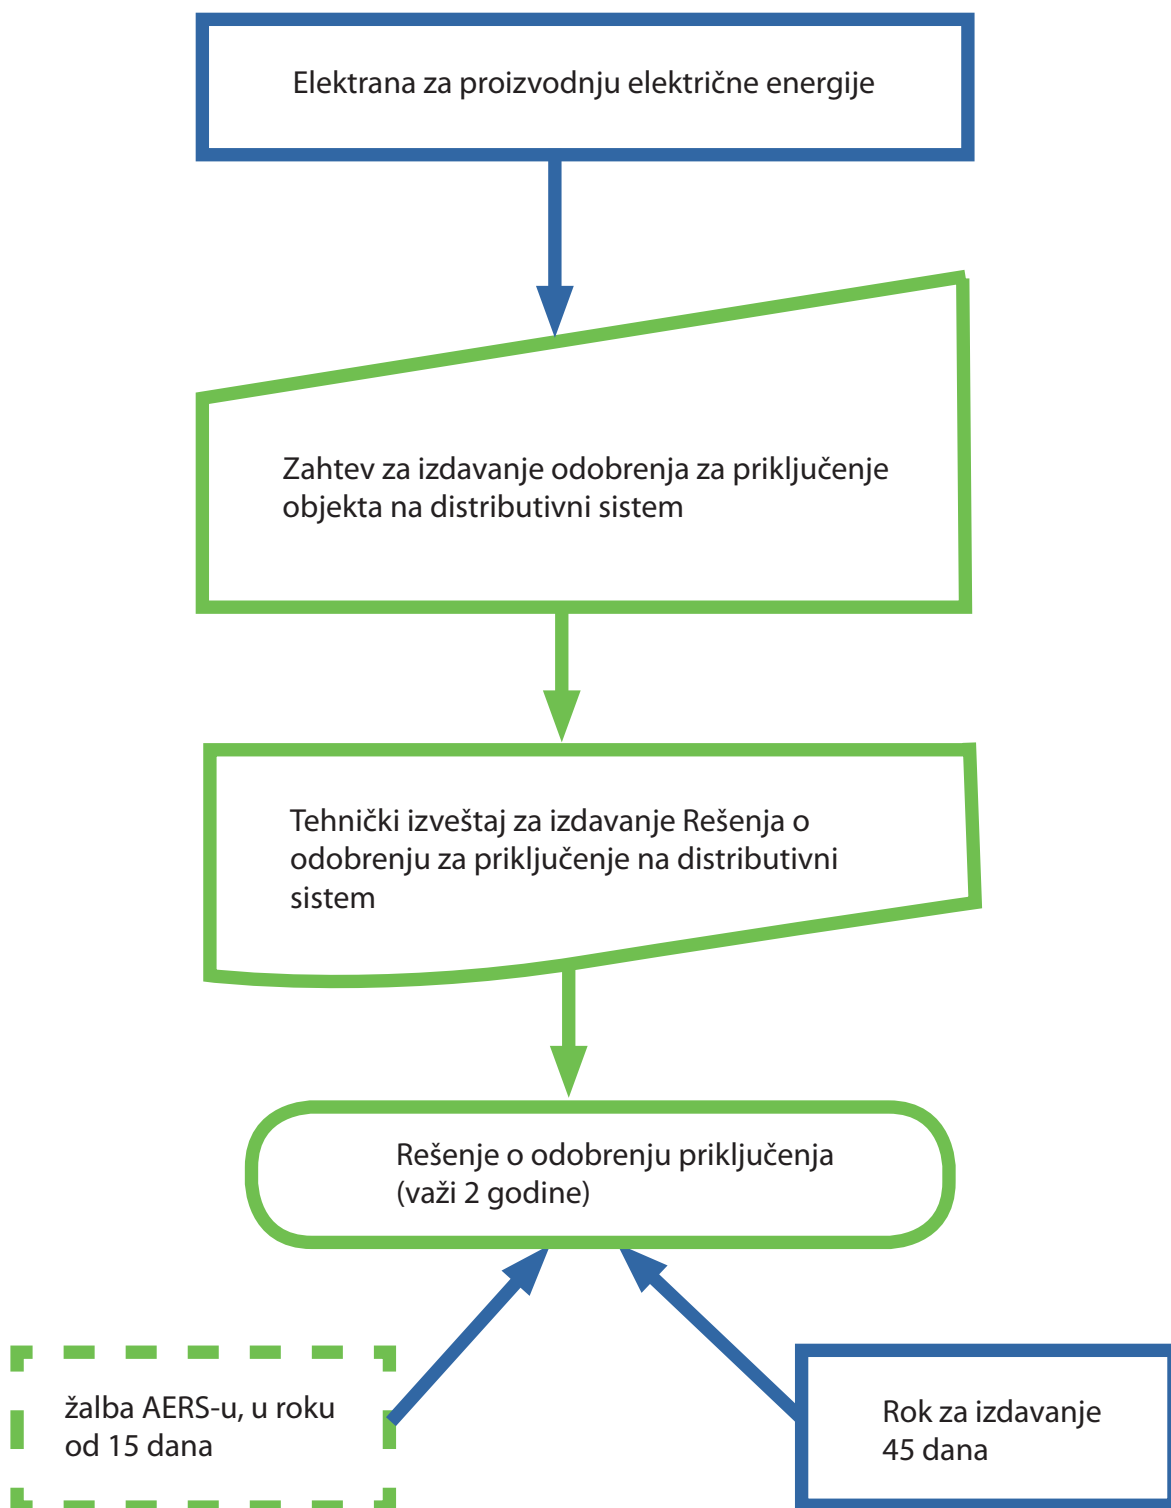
Elektrana za proizvodnju električne energije

Zahtev za izdavanje odobrenja za priključenje objekta na distributivni sistem

Tehnički izveštaj za izdavanje Rešenja o odobrenju za priključenje na distributivni sistem

Rešenje o odobrenju priključenja (važi 2 godine)

žalba AERS-u, u roku od 15 dana

Rok za izdavanje 45 dana